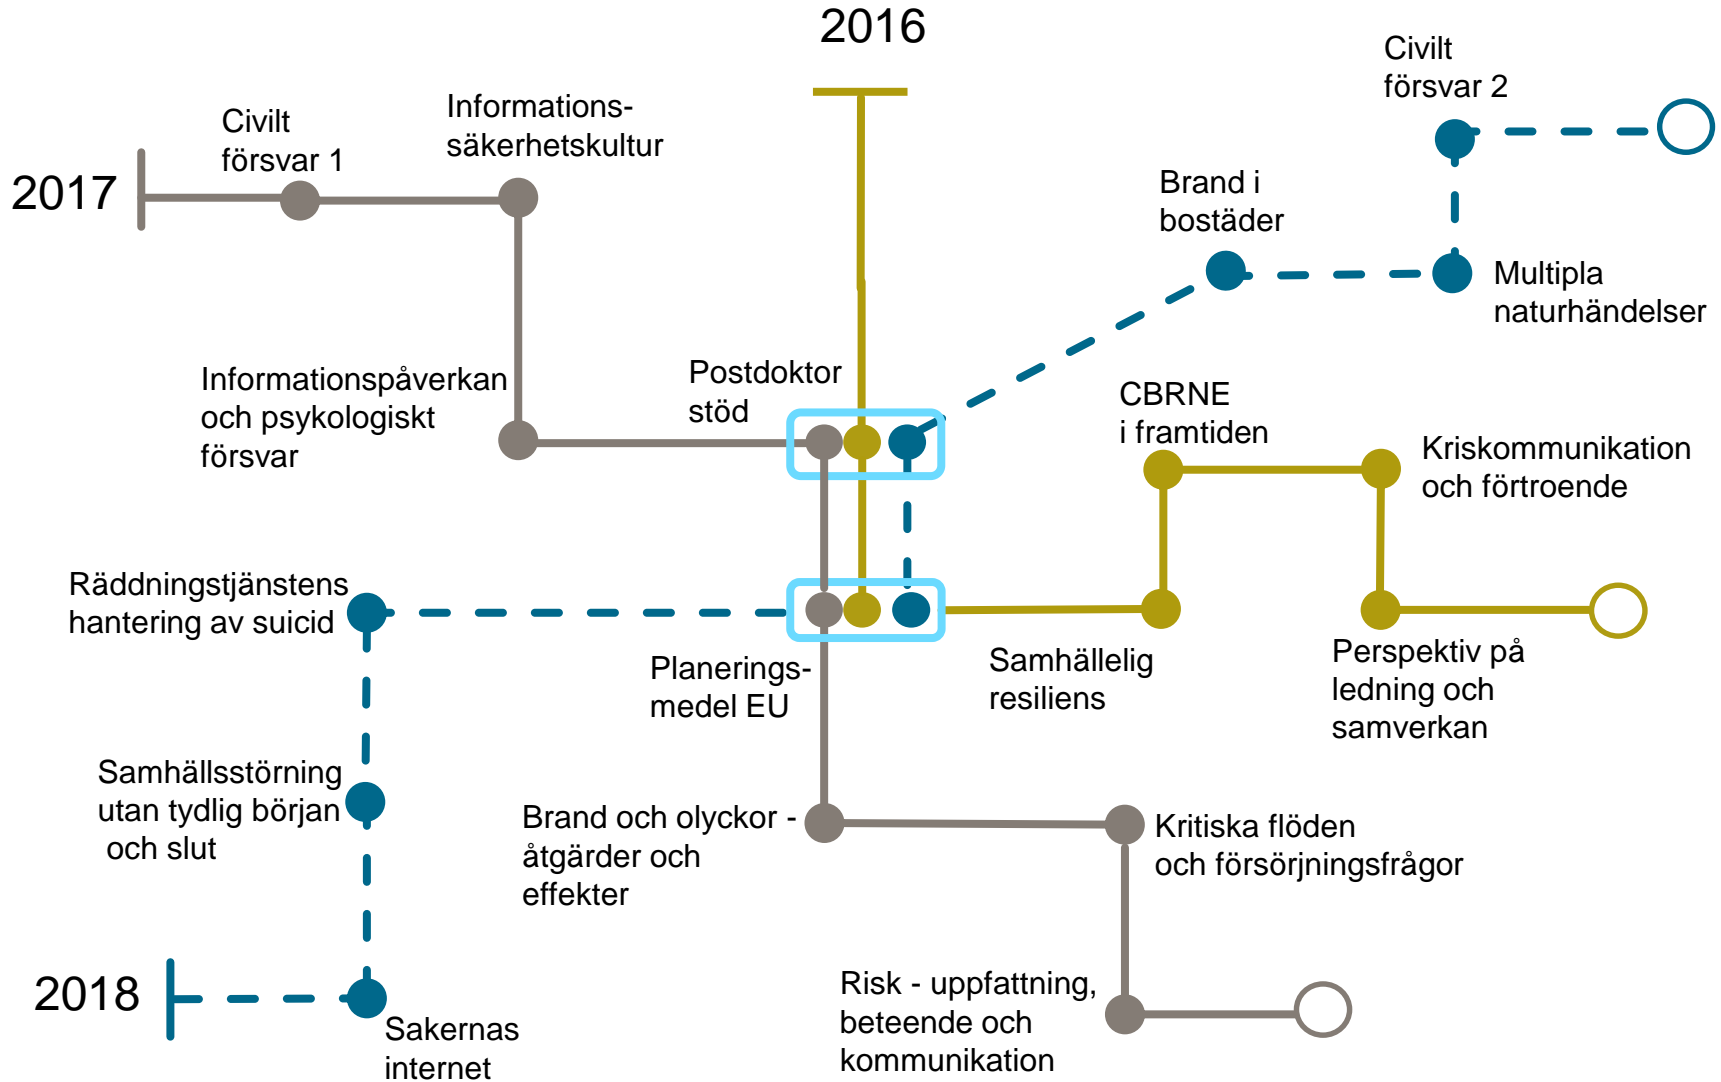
2016

Civilt försvar 2

2017

Civilt försvar 1

Informations-säkerhetskultur

Brand i bostäder

Multipla naturhändelser

Informationspåverkan och psykologiskt försvar

Postdoktor stöd

CBRNE i framtiden

Kriskommunikation och förtroende

Räddningstjänstens hantering av suicid

Planerings-medel EU

Samhällelig resiliens

Perspektiv på ledning och samverkan

Samhällsstörning utan tydlig början och slut

Brand och olyckor - åtgärder och effekter

Kritiska flöden och försörjningsfrågor

2018

Sakernas internet

Risk - uppfattning, beteende och kommunikation